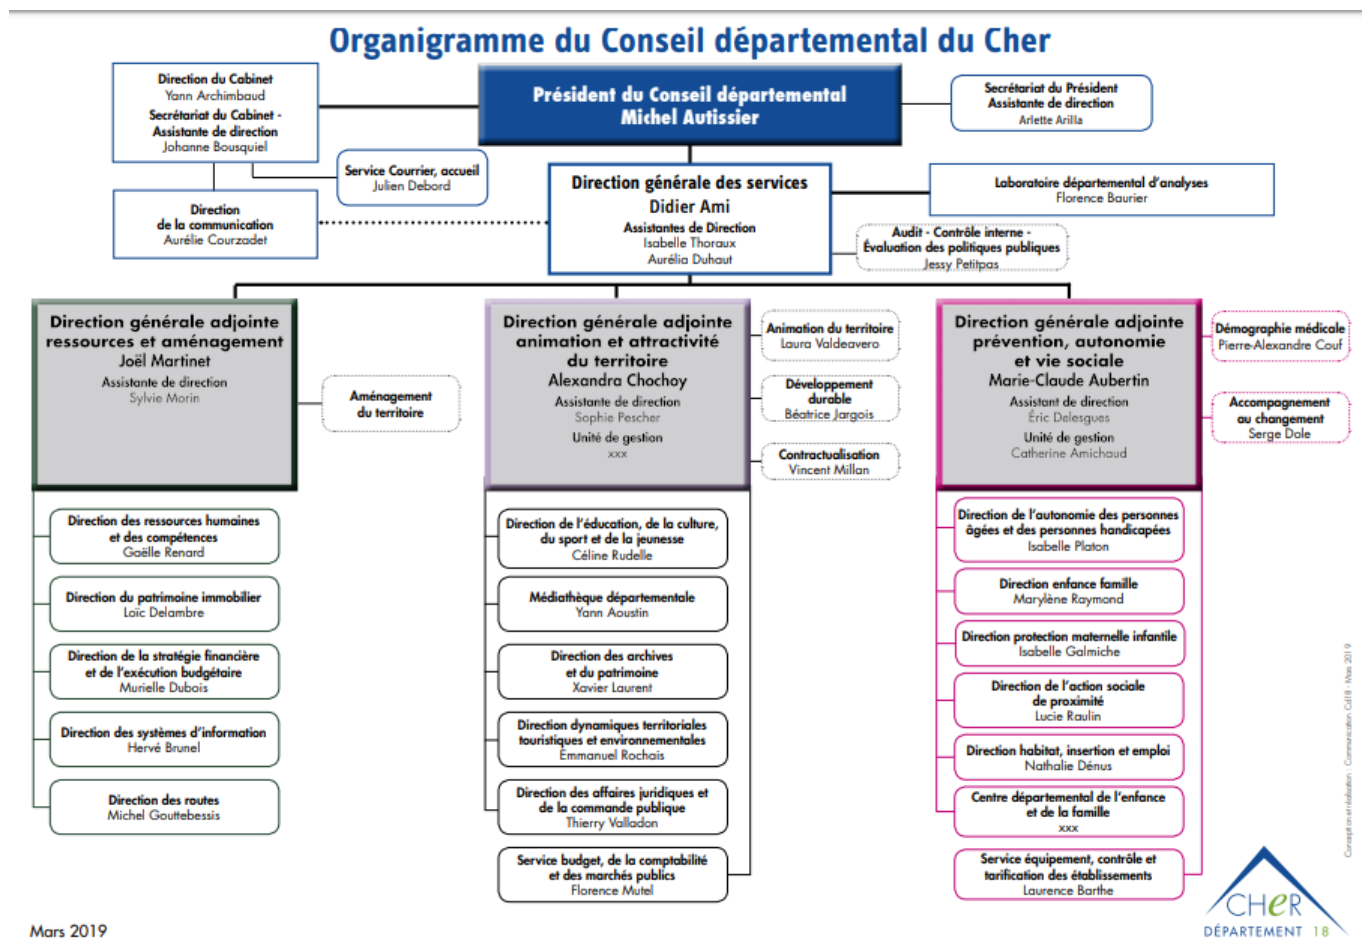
Organigramme du Conseil départemental du Cher

Direction du Cabinet
Yann Archimbaud
Secrétariat du Cabinet - Assistante de direction
Johanne Bousquiel

Président du Conseil départemental
Michel Autissier

Secrétariat du Président
Assistante de direction
Arlette Arilla

Service Courrier, accueil
Julien Debord

Direction
de la communication
Aurélie Courzadet

Direction générale des services
Didier Ami
Assistantes de Direction
Isabelle Thoraux
Aurélia Duhaut

Laboratoire départemental d'analyses
Florence Baurier

Audit - Contrôle interne -
Évaluation des politiques publiques
Jessy Petitpas

Direction générale adjointe ressources et aménagement
Joël Martinet
Assistante de direction
Sylvie Morin

Aménagement du territoire

Direction des ressources humaines et des compétences
Gaëlle Renard

Direction du patrimoine immobilier
Loïc Delambre

Direction de la stratégie financière et de l'exécution budgétaire
Murielle Dubois

Direction des systèmes d'information
Hervé Brunel

Direction des routes
Michel Gouttebessis

Direction générale adjointe animation et attractivité du territoire
Alexandra Chochoy
Assistante de direction
Sophie Pescher
Unité de gestion
xxx

Animation du territoire
Laura Valdeavero

Développement durable
Béatrice Jargois

Contractualisation
Vincent Millan

Direction de l'éducation, de la culture, du sport et de la jeunesse
Céline Rudelle

Médiathèque départementale
Yann Aoustin

Direction des archives et du patrimoine
Xavier Laurent

Direction dynamiques territoriales touristiques et environnementales
Emmanuel Rochais

Direction des affaires juridiques et de la commande publique
Thierry Valladon

Service budget, de la comptabilité et des marchés publics
Florence Mutel

Direction générale adjointe prévention, autonomie et vie sociale
Marie-Claude Aubertin
Assistant de direction
Éric Delesgues
Unité de gestion
Catherine Amichaud

Démographie médicale
Pierre-Alexandre Couf

Accompagnement au changement
Serge Dole

Direction de l'autonomie des personnes âgées et des personnes handicapées
Isabelle Platon

Direction enfance famille
Marylène Raymond

Direction protection maternelle infantile
Isabelle Galmiche

Direction de l'action sociale de proximité
Lucie Raulin

Direction habitat, insertion et emploi
Nathalie Dénus

Centre départemental de l'enfance et de la famille
xxx

Service équipement, contrôle et tarification des établissements
Laurence Barthe

Conception et réalisation : Communication Cd18 - Mars 2019

CHER
DÉPARTEMENT 18

Mars 2019